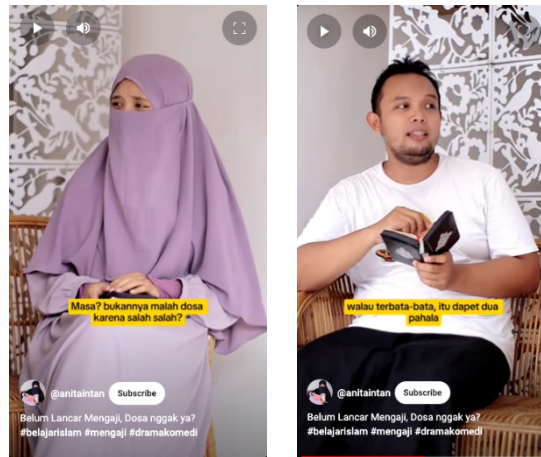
Masa? bukannya malah dosa karena salah salah?

@anitaintan Subscribe

Belum Lancar Mengaji, Dosa nggak ya? #belajarislam #mengaji #dramakomedi

walau terbata-bata, itu dapet dua pahala

@anitaintan Subscribe

Belum Lancar Mengaji, Dosa nggak ya? #belajarislam #mengaji #dramakomedi